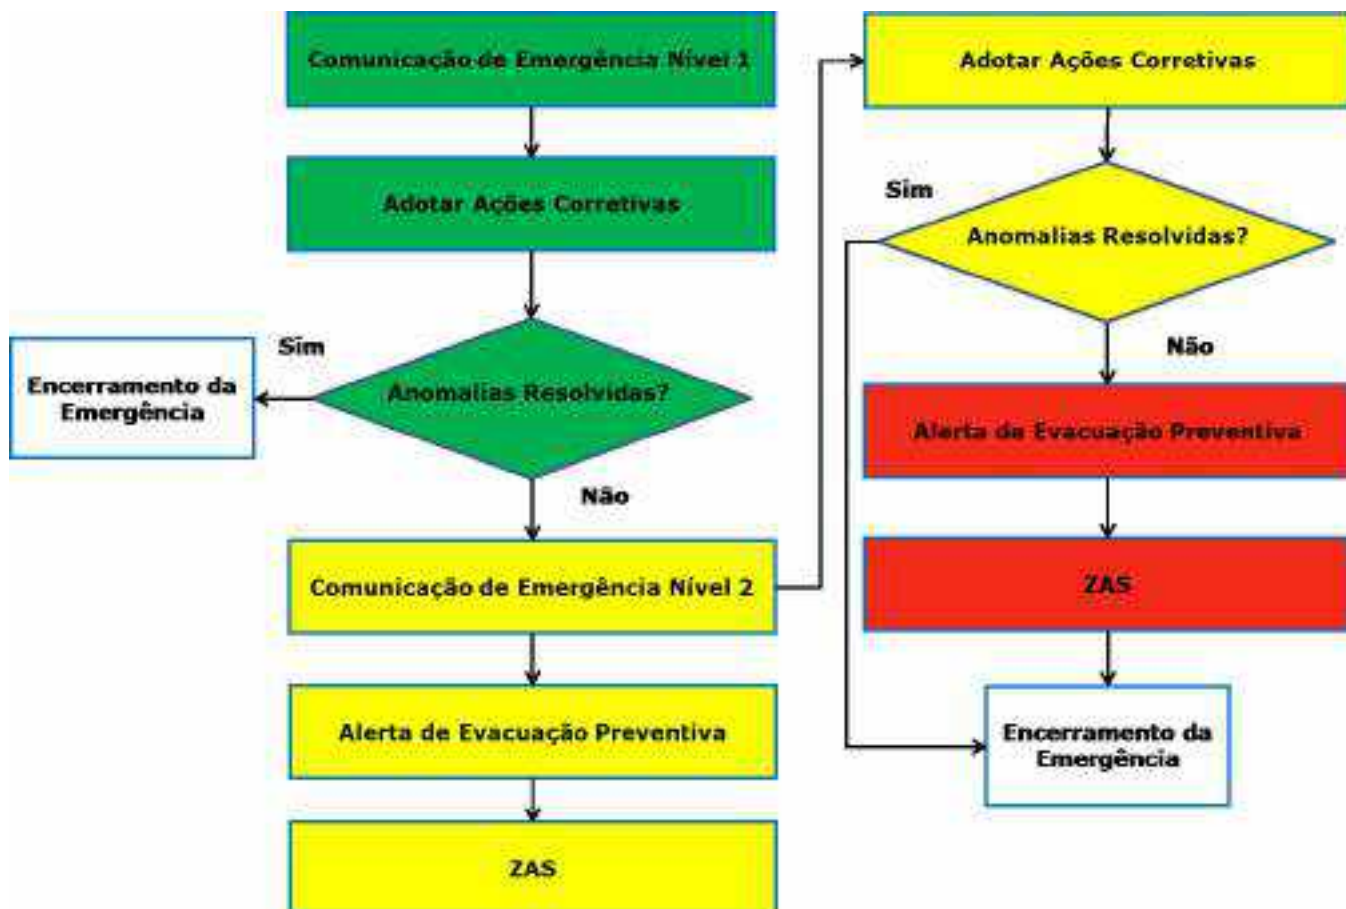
Comunicação de Emergência Nível 1

Adotar Ações Corretivas

Sim

Encerramento da Emergência

Anomalias Resolvidas?

Não

Comunicação de Emergência Nível 2

Alerta de Evacuação Preventiva

ZAS

Adotar Ações Corretivas

Sim

Anomalias Resolvidas?

Não

Alerta de Evacuação Preventiva

ZAS

Encerramento da Emergência